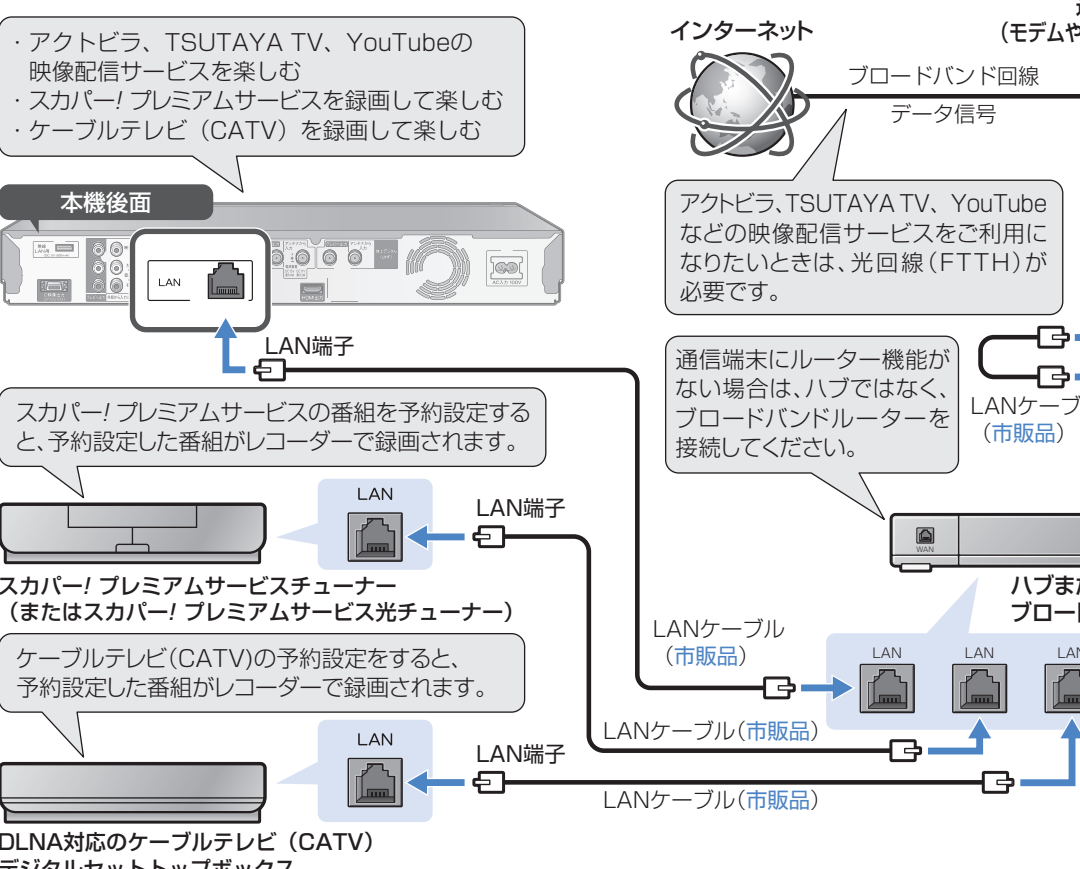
・アクトビラ、TSUTAYA TV、YouTubeの映像配信サービスを楽しむ
・スカパー! プレミアムサービスを録画して楽しむ
・ケーブルテレビ（CATV）を録画して楽しむ

本機後面

LAN

LAN端子

インターネット

（モデムや

ブロードバンド回線

データ信号

アクトビラ、TSUTAYA TV、YouTubeなどの映像配信サービスをご利用になりたいときは、光回線（FTTH）が必要です。

通信端末にルーター機能がない場合は、ハブではなく、ブロードバンドルーターを接続してください。

LANケーブ
（市販品）

スカパー! プレミアムサービスの番組を予約設定すると、予約設定した番組がレコーダーで録画されます。

LAN

LAN端子

スカパー! プレミアムサービスチューナー
（またはスカパー! プレミアムサービス光チューナー）

WAN

ハブまた
ブロード

LANケーブル
（市販品）

LAN

LAN

LAN

ケーブルテレビ(CATV)の予約設定をすると、予約設定した番組がレコーダーで録画されます。

LANケーブル（市販品）

LAN

LAN端子

LANケーブル（市販品）

DLNA対応のケーブルテレビ（CATV）
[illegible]